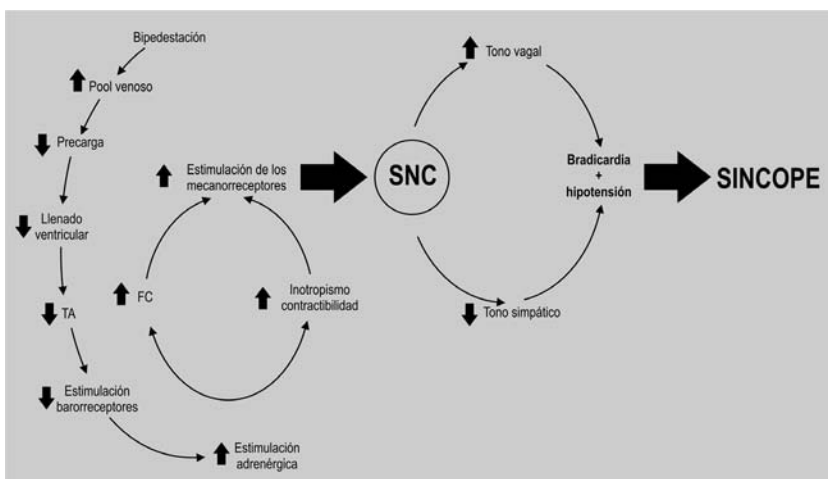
Bipedestación

Pool venoso

Precarga

Llenado ventricular

TA

Estimulación barorreceptores

Estimulación adrenérgica

FC

Estimulación de los mecanorreceptores

Inotropismo contractibilidad

SNC

Tono vagal

Tono simpático

Bradicardia + hipotensión

SINCOPE